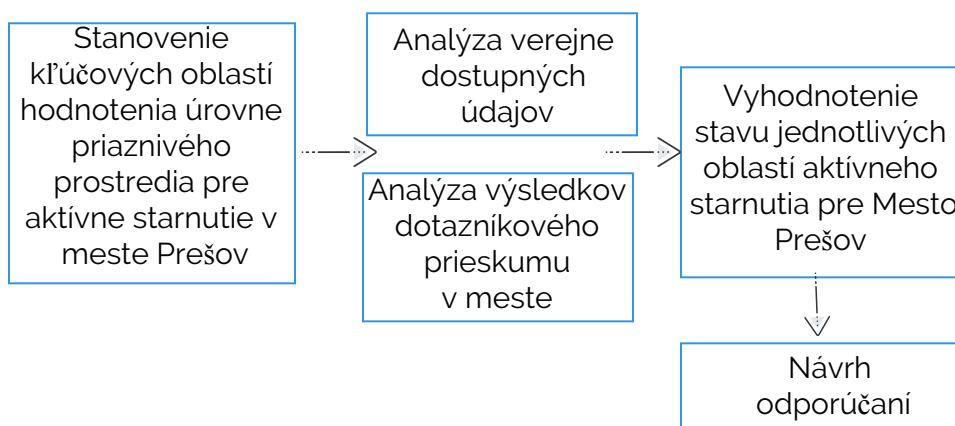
Stanovenie kľúčových oblastí hodnotenia úrovne priaznivého prostredia pre aktívne starnutie v meste Prešov

Analýza verejne dostupných údajov

Analýza výsledkov dotazníkového prieskumu v meste

Vyhodnotenie stavu jednotlivých oblastí aktívneho starnutia pre Mesto Prešov

Návrh odporúčaní